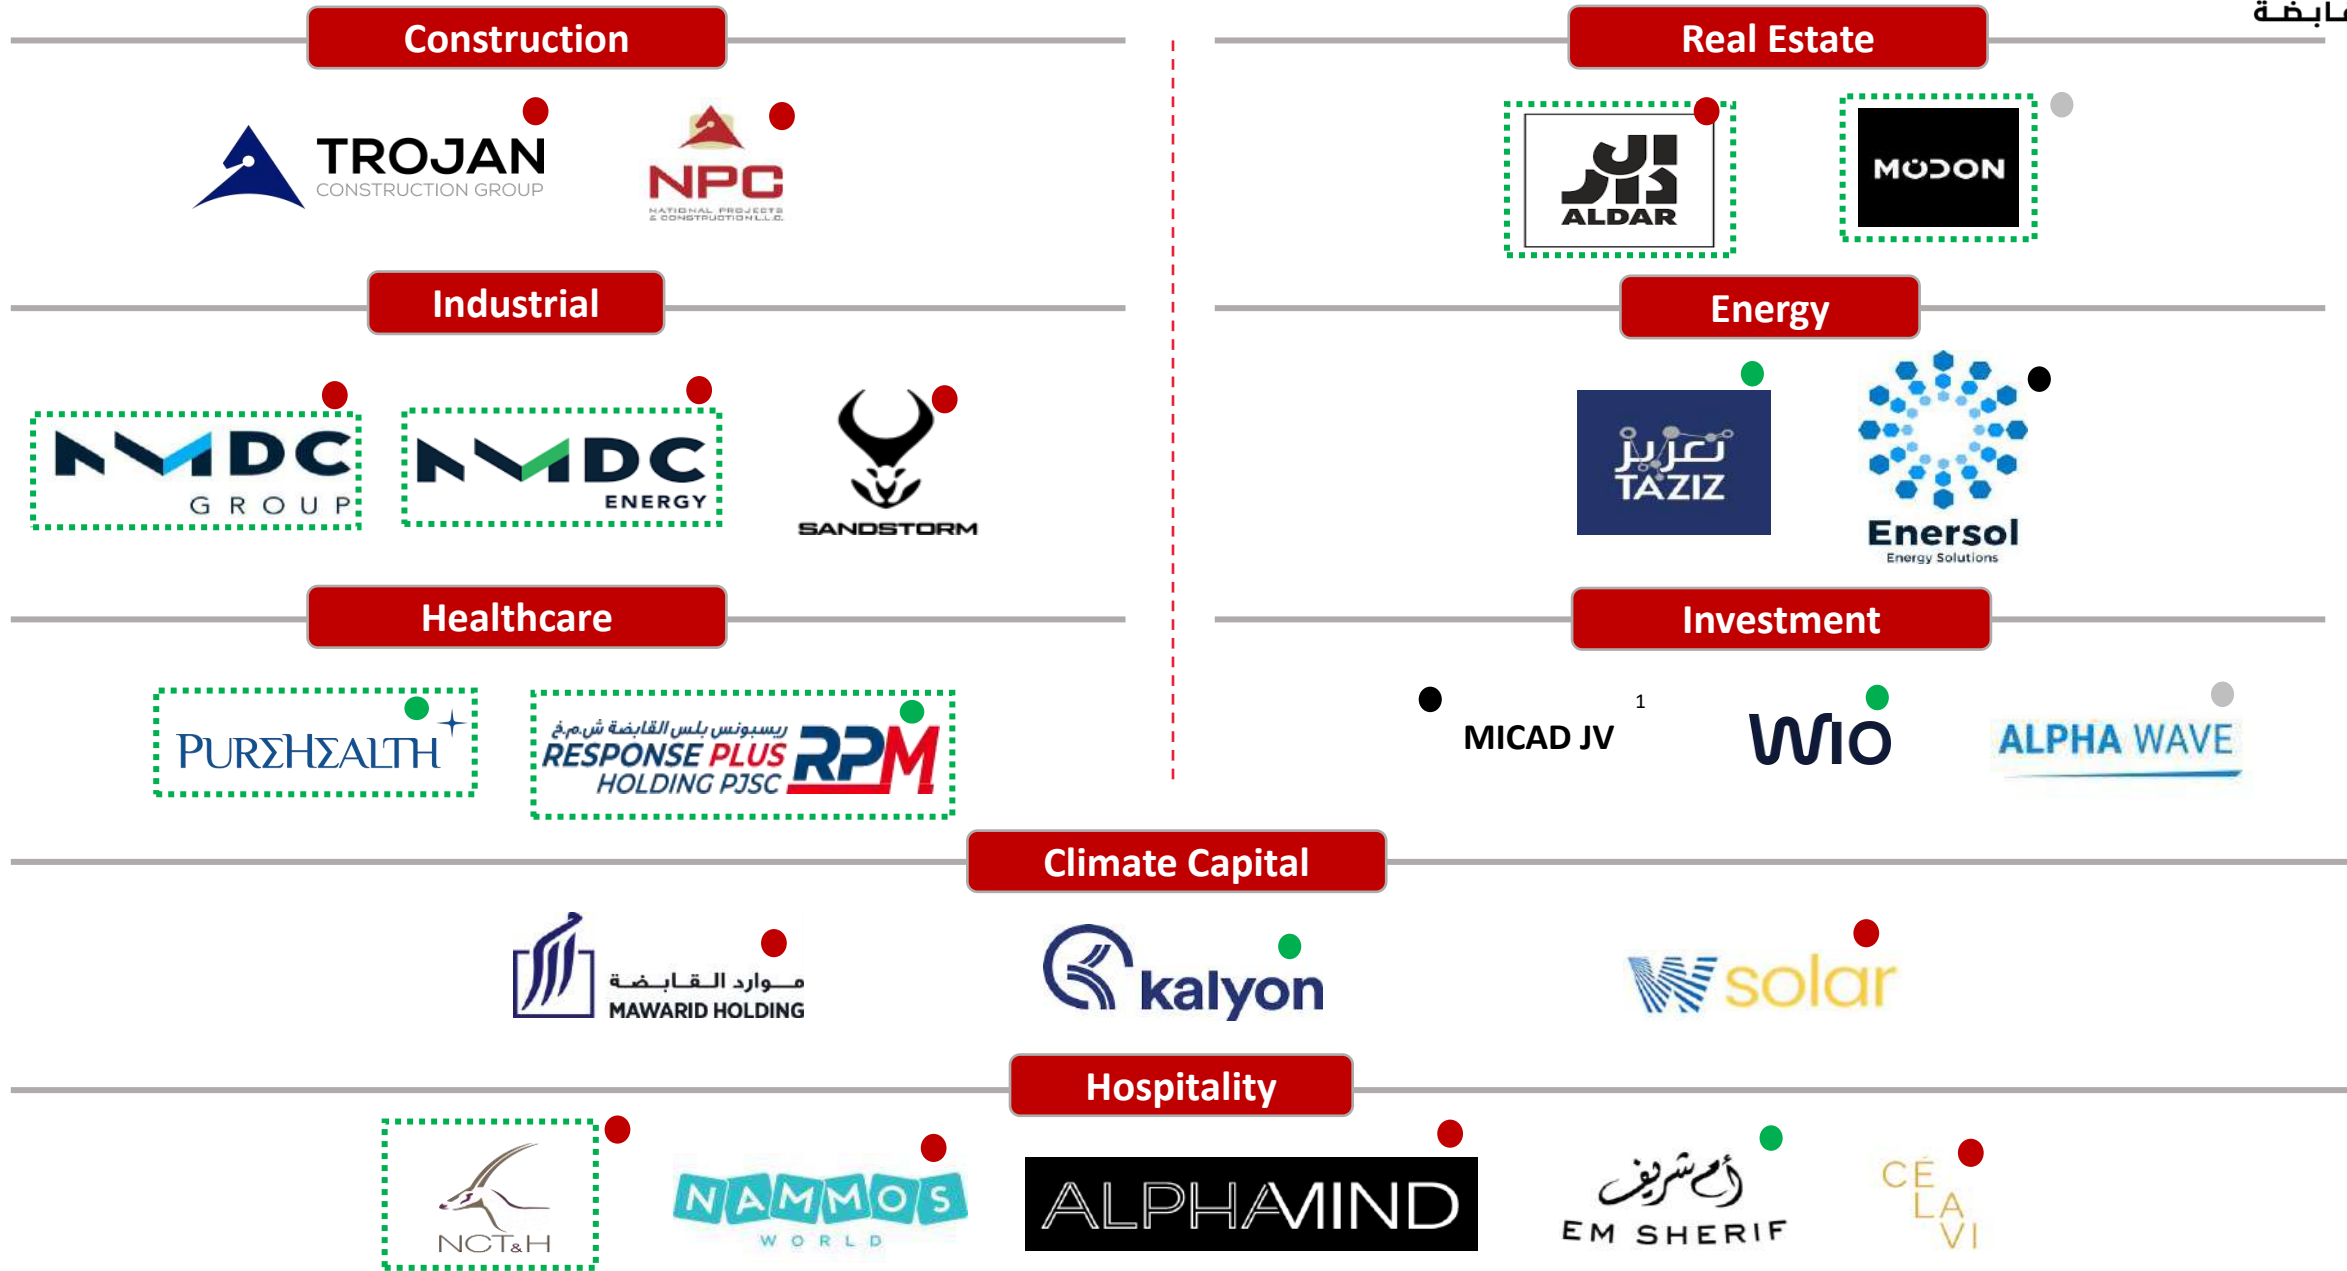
Construction

TROJAN CONSTRUCTION GROUP

NPC NATIONAL PROJECTS & CONSTRUCTION L.L.C.

Real Estate

الدار ALDAR

MODON

Industrial

NMDC GROUP

NMDC ENERGY

SANDSTORM

Energy

تعزيز TAZIZ

Enersol Energy Solutions

Healthcare

PUREHEALTH

ريسبونس بلس القابضة ش.م.خ RESPONSE PLUS HOLDING PJSC RPM

Investment

MICAD JV $^1$

WIO

ALPHA WAVE

Climate Capital

موارد القابضة MAWARID HOLDING

kalyon

solar

Hospitality

NCT&H

NAMMOS WORLD

ALPHAMIND

أم شريف EM SHERIF

CÉ LA VI